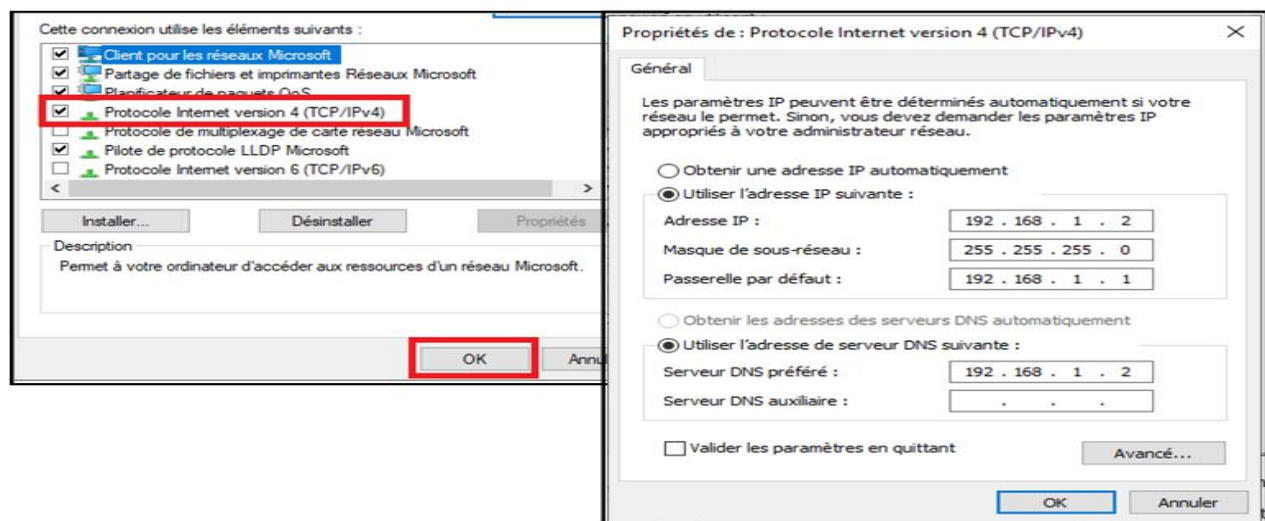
Cette connexion utilise les éléments suivants :

Client pour les réseaux Microsoft
Partage de fichiers et imprimantes Réseaux Microsoft
Planificateur de paquets QoS
Protocole Internet version 4 (TCP/IPv4)
Protocole de multiplexage de carte réseau Microsoft
Pilote de protocole LLDP Microsoft
Protocole Internet version 6 (TCP/IPv6)

Installer... Désinstaller Propriétés

Description
Permet à votre ordinateur d'accéder aux ressources d'un réseau Microsoft.

OK Annul

Propriétés de : Protocole Internet version 4 (TCP/IPv4) ×

Général

Les paramètres IP peuvent être déterminés automatiquement si votre réseau le permet. Sinon, vous devez demander les paramètres IP appropriés à votre administrateur réseau.

Obtenir une adresse IP automatiquement
Utiliser l'adresse IP suivante :

| | |
|---|---|
| Adresse IP : | 192 . 168 . 1 . 2 |
| Masque de sous-réseau : | 255 . 255 . 255 . 0 |
| Passerelle par défaut : | 192 . 168 . 1 . 1 |

Obtenir les adresses des serveurs DNS automatiquement
Utiliser l'adresse de serveur DNS suivante :

| | |
|---|---|
| Serveur DNS préféré : | 192 . 168 . 1 . 2 |
| Serveur DNS auxiliaire : | . . . |

Valider les paramètres en quittant

Avancé...

OK Annuler